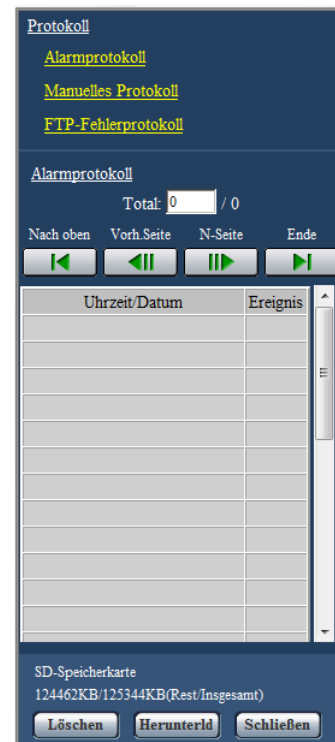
Protokoll

Alarmprotokoll

Manuelles Protokoll

FTP-Fehlerprotokoll

Alarmprotokoll

Total: 0 / 0

Nach oben Vorh.Seite N-Seite Ende

| Uhrzeit/Datum | Ereignis |
|---|---|
| | |
| | |
| | |
| | |
| | |
| | |
| | |
| | |
| | |
| | |
| | |
| | |
| | |

SD-Speicherkarte
124462KB/125344KB(Rest/Insgesamt)

Löschen Herunterld Schließen